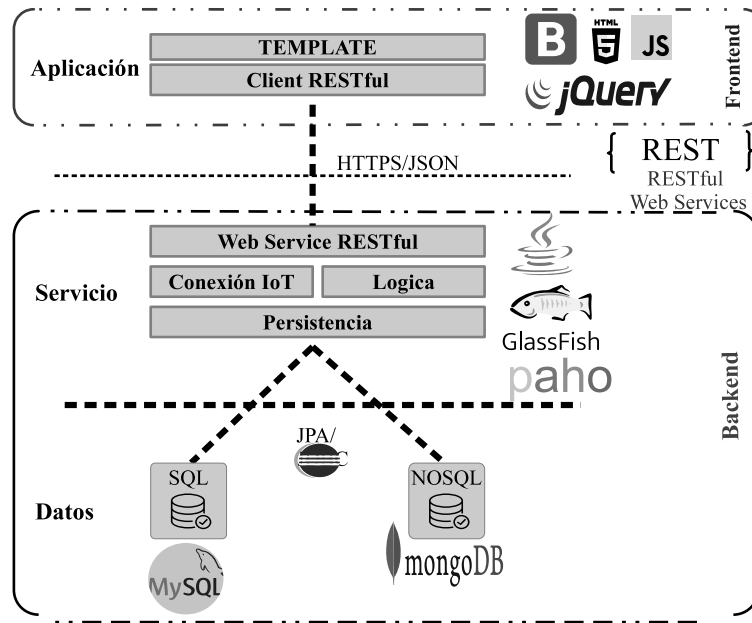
Aplicación

TEMPLATE

Client RESTful

B HTML 5 JS

jQuery

Frontend

HTTPS/JSON

{ REST }
RESTful
Web Services

Servicio

Web Service RESTful

Conexión IoT

Logica

Persistencia

GlassFish

paho

Backend

JPA/

Datos

SQL

NOSQL

MySQL

mongoDB